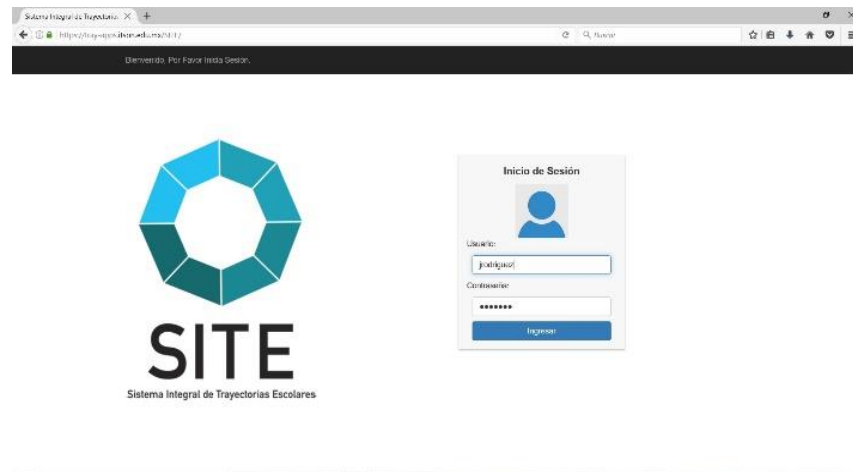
Sistema Integral de Trayectorias ×
https://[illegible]/SITE/
Buscar

Bienvenido, Por Favor Inicia Sesión.

SITE
Sistema Integral de Trayectorias Escolares

Inicio de Sesión
Usuario:
jrodriguez
Contraseña:
••••••••
Ingresar